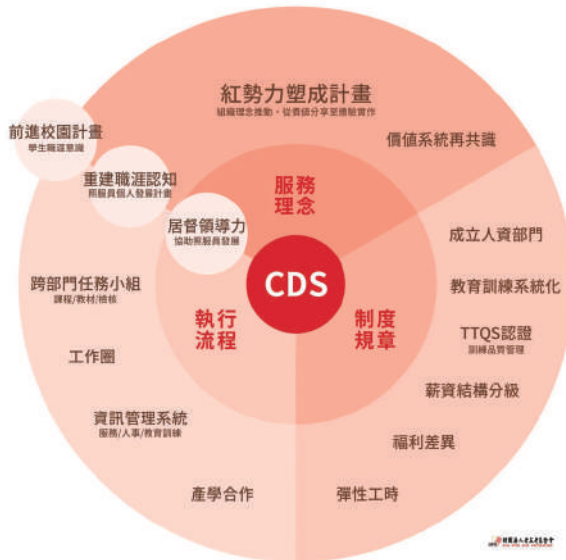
紅勢力塑成計畫
組織理念推動，從價值分享更體驗實作

價值系統再共識

前進校園計畫
學生職涯意識

重建職涯認知
照服員個人發展計畫

居督領導力
協助照服員發展

服務
理念

CDS

執行
流程

制度
規章

成立人資部門

教育訓練系統化

TTQS認證
訓練品質管理

薪資結構分級

福利差異

彈性工時

跨部門任務小組
課程/教材/稽核

工作圈

資訊管理系統
服務/人事/教育訓練

產學合作

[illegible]